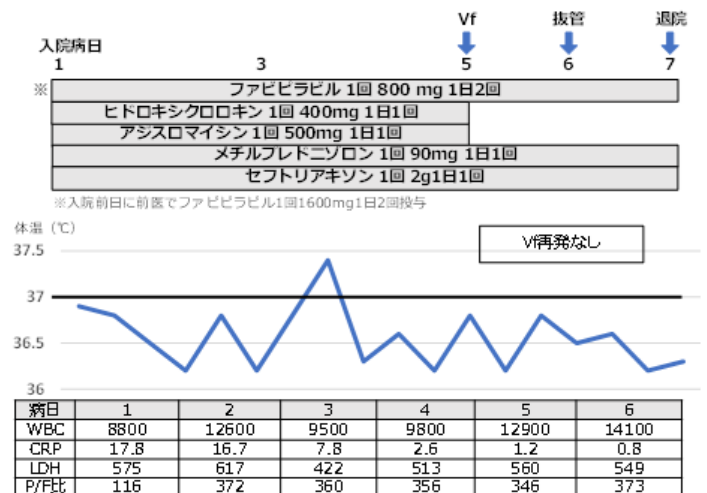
入院病日
1 3 5 6 7
Vf 抜管 退院

※ ファビピラビル 1回 800 mg 1日2回
ヒドロキシクロロキン 1回 400mg 1日1回
アジスロマイシン 1回 500mg 1日1回
メチルプレドニゾロン 1回 90mg 1日1回
セフトリアキソン 1回 2g1日1回
※入院前日に前医でファビピラビル1回1600mg1日2回投与

体温（℃）
37.5
37
36.5
36

Vf再発なし

| 病日 | 1 | 2 | 3 | 4 | 5 | 6 |
|---|---|---|---|---|---|---|
| WBC | 8800 | 12600 | 9500 | 9800 | 12900 | 14100 |
| CRP | 17.8 | 16.7 | 7.8 | 2.6 | 1.2 | 0.8 |
| LDH | 575 | 617 | 422 | 513 | 560 | 549 |
| P/F比 | 116 | 372 | 360 | 356 | 346 | 373 |